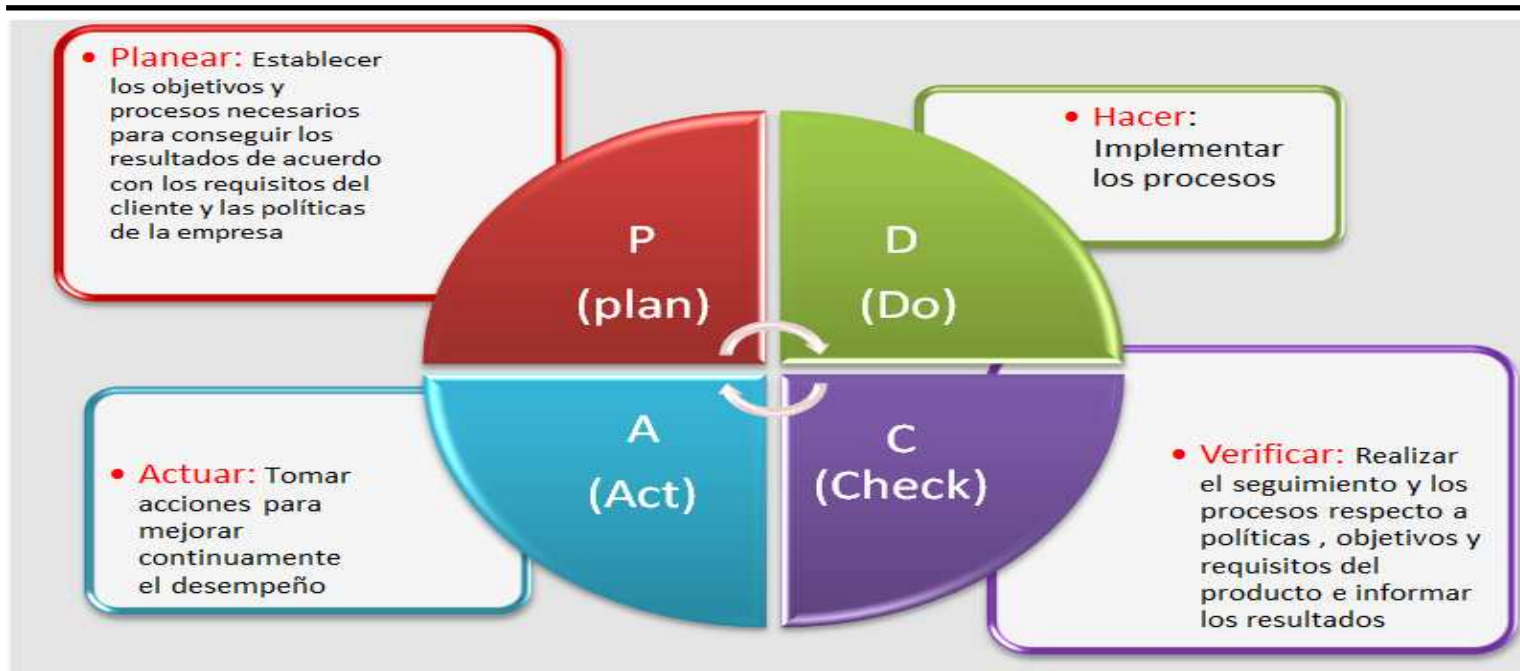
• Planear: Establecer los objetivos y procesos necesarios para conseguir los resultados de acuerdo con los requisitos del cliente y las políticas de la empresa

• Hacer: Implementar los procesos

P
(plan)

D
(Do)

A
(Act)

C
(Check)

• Actuar: Tomar acciones para mejorar continuamente el desempeño

• Verificar: Realizar el seguimiento y los procesos respecto a políticas , objetivos y requisitos del producto e informar los resultados